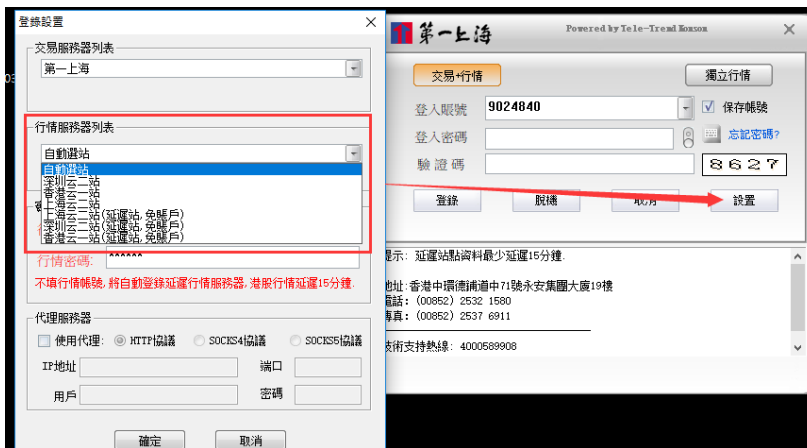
登錄設置

交易服務器列表
第一上海

行情服務器列表
自動選站
自動選站
深圳云一站
香港云一站
上海云一站
上海云一站(延遲站,免賬戶)
深圳云一站(延遲站,免賬戶)
香港云一站(延遲站,免賬戶)

行情密碼: ******
不填行情帳號,將自動登錄延遲行情服務器,港股行情延遲15分鐘.

代理服務器
使用代理: HTTP協議 SOCKS4協議 SOCKS5協議
IP地址 端口
用戶 密碼

確定 取消

第一上海
Powered by Tele-Trend Konson

交易+行情
獨立行情
登入賬號 9024840 保存帳號
登入密碼 忘記密碼?
驗證碼 8627
登錄 脫機 取消 設置

提示: 延遲站點資料最少延遲15分鐘.
地址:香港中環德輔道中71號永安集團大廈19樓
電話: (00852) 2532 1580
傳真: (00852) 2537 6911
技術支持熱線: 4000589908